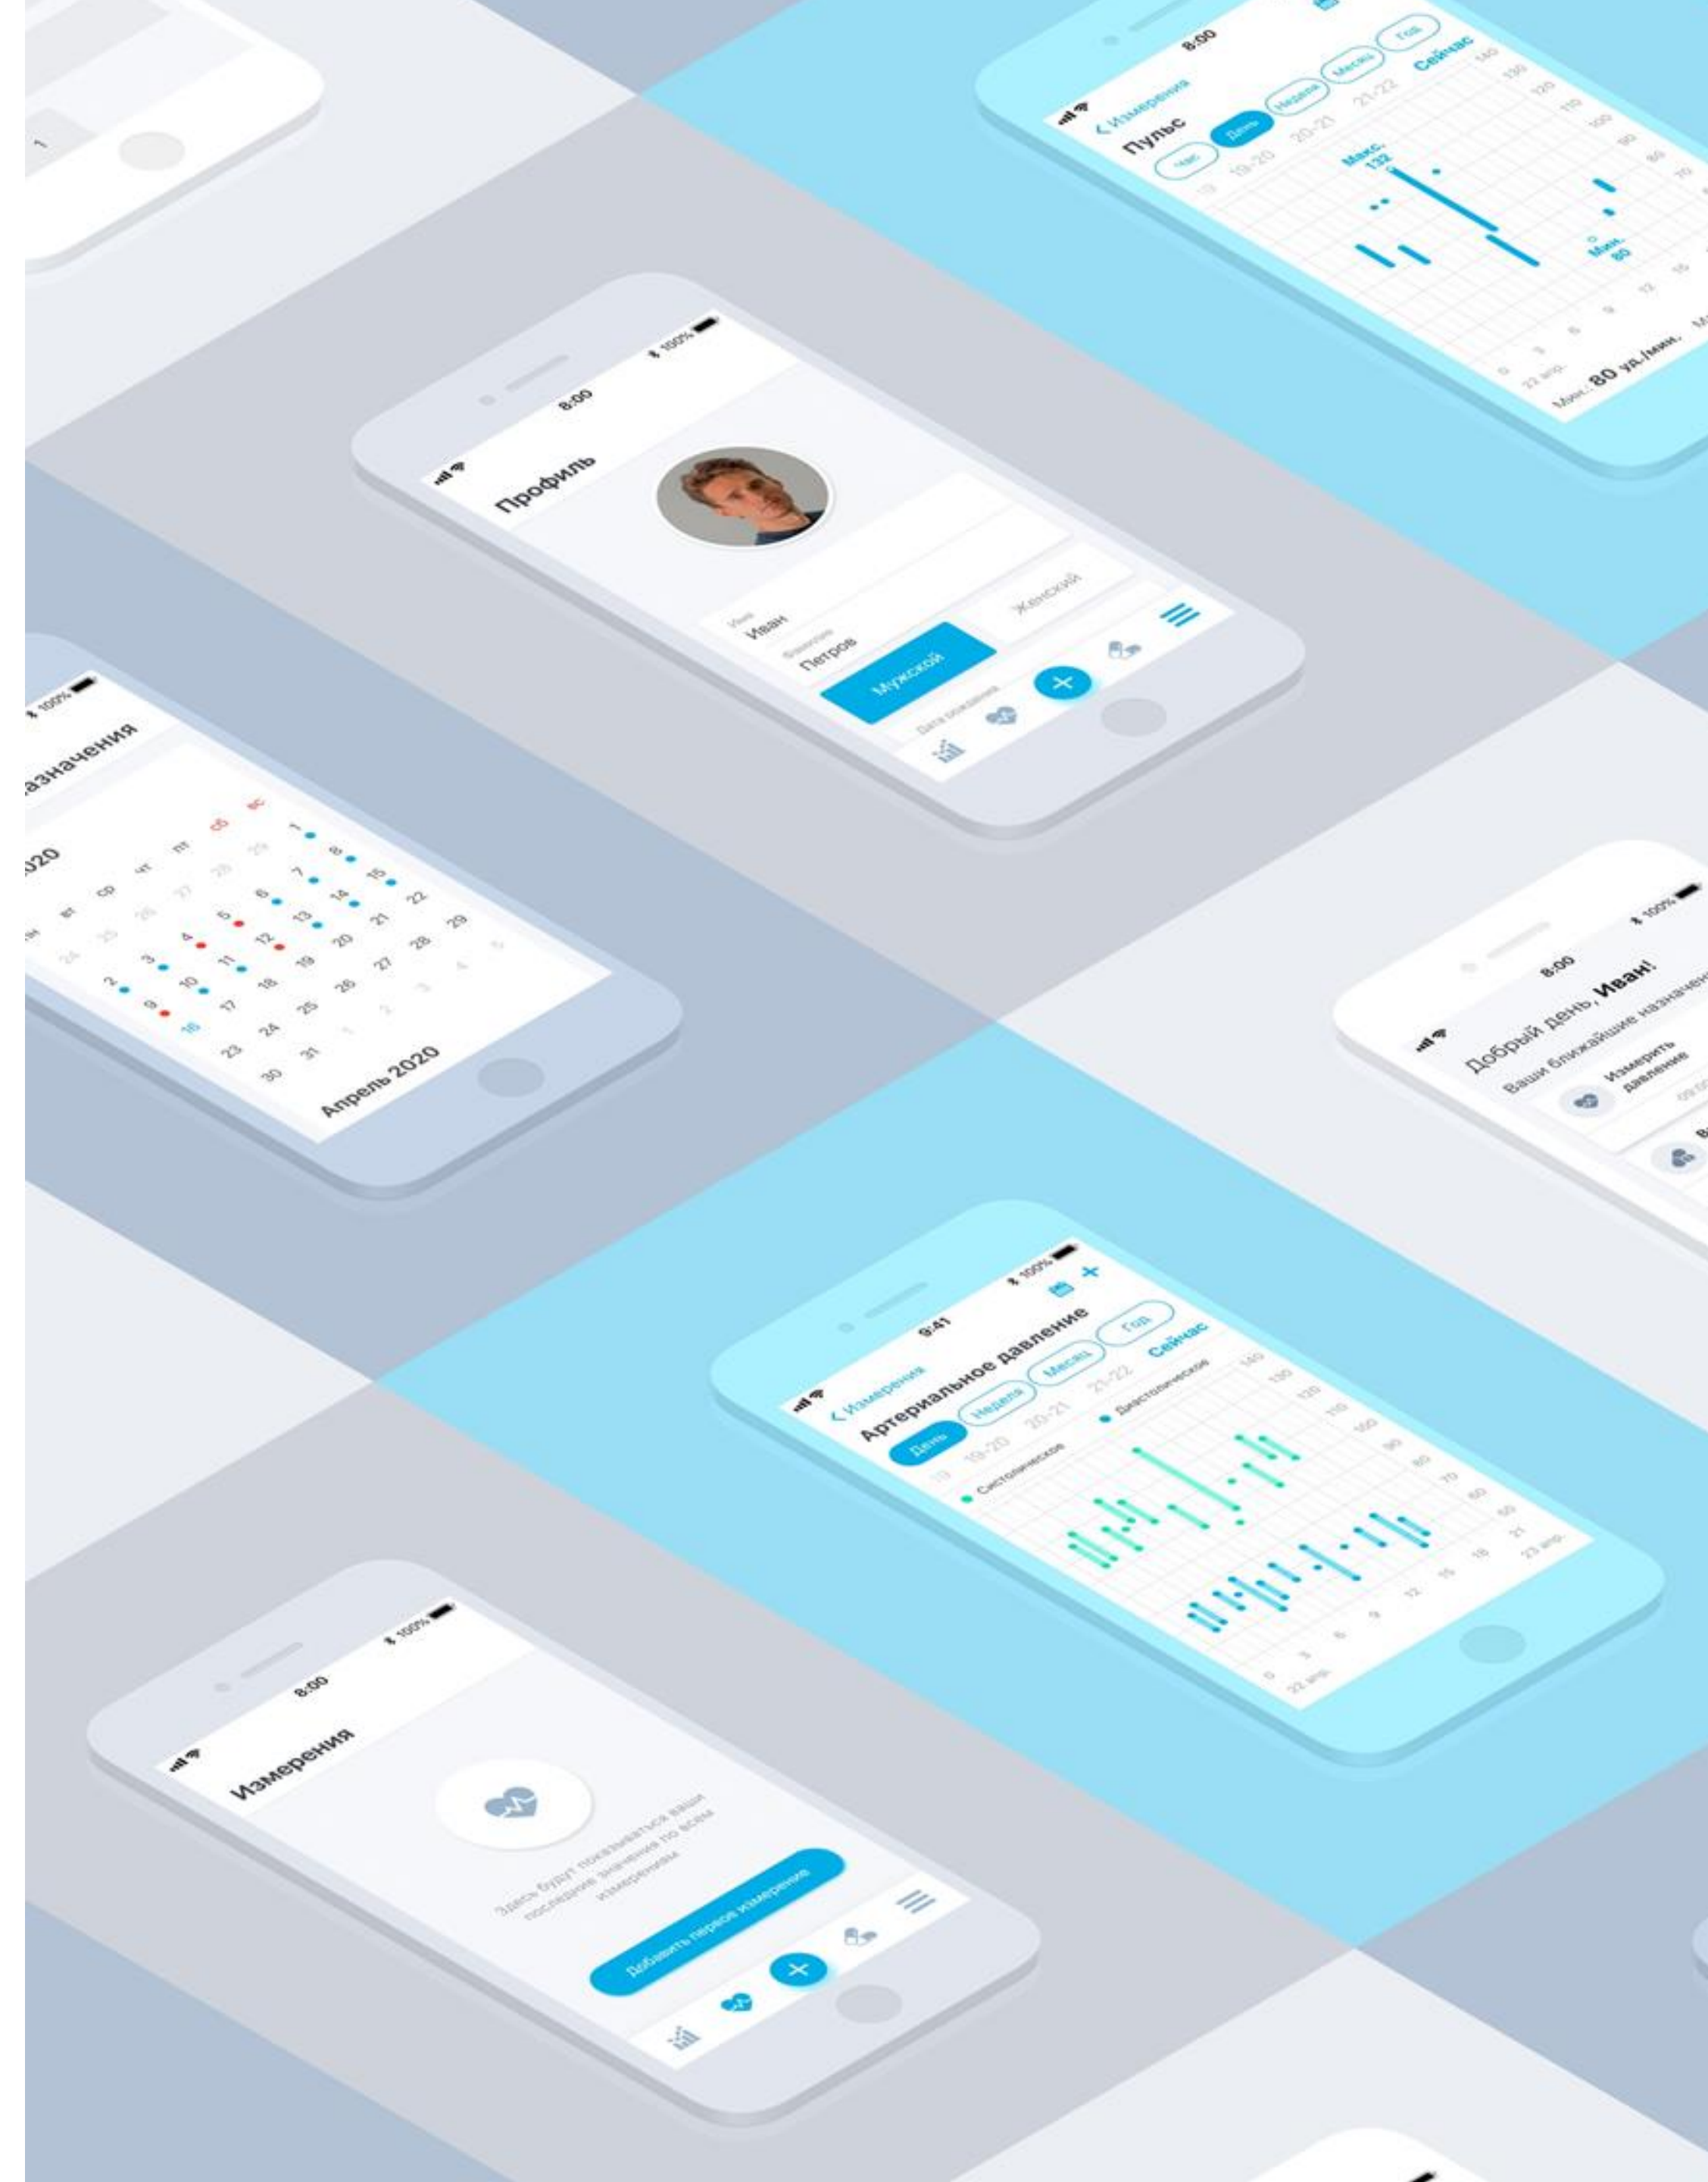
8:00
< Измерения
Пульс
Час
День
Неделя
Месяц
Год
19
19-20
20-21
21-22
Сейчас
Макс. 132
Мин. 80
140
130
120
110
100
90
80
70
0
3
6
9
12
15
22 апр.
Мин. 80 уд./мин.

8:00
100%
Профиль
Имя
Иван
Фамилия
Петров
Мужской
Женский
Дата рождения

100%
Назначения
2020
пн
вт
ср
чт
пт
сб
вс
24
25
26
27
28
29
1
2
3
4
5
6
7
8
9
10
11
12
13
14
15
16
17
18
19
20
21
22
23
24
25
26
27
28
29
30
31
1
2
3
4
5
Апрель 2020

8:00
100%
Добрый день, Иван!
Ваши ближайшие назначения
Измерить давление
09:00

9:41
100%
< Измерения
Артериальное давление
День
Неделя
Месяц
Год
19
19-20
20-21
21-22
Сейчас
Систолическое
Диастолическое
140
130
120
110
100
90
80
70
60
50
21
18
15
12
9
6
3
0
22 апр.
23 апр.

8:00
100%
Измерения
Здесь будут показываться ваши последние значения по всем измерениям
Добавить первое измерение